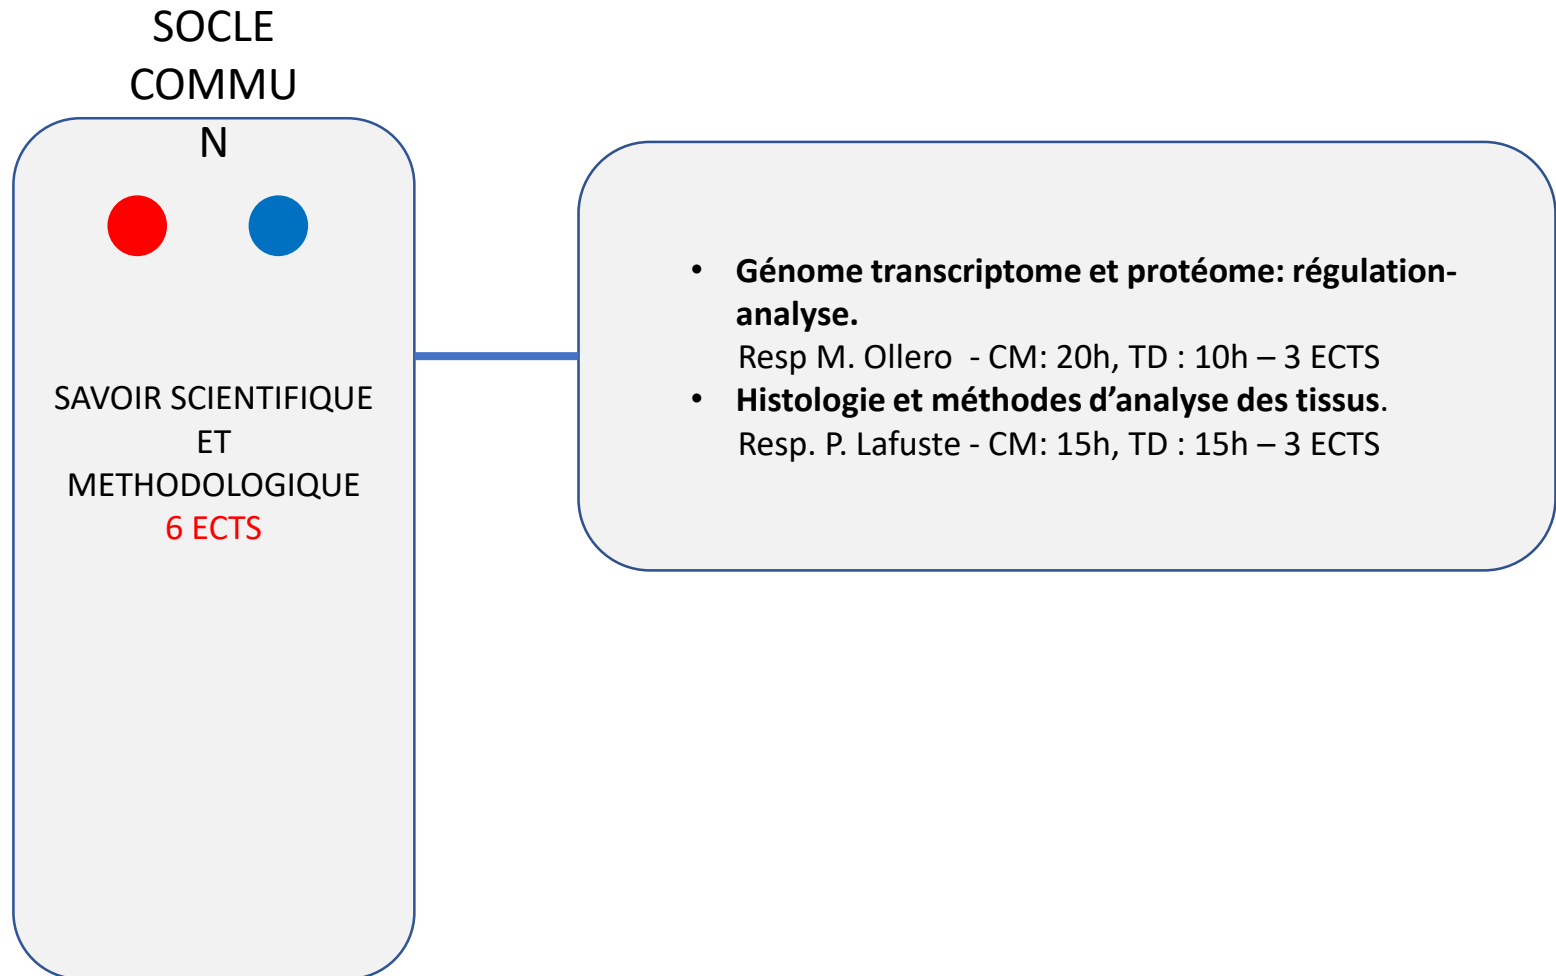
SOCLE
COMMU
N

SAVOIR SCIENTIFIQUE
ET
METHODOLOGIQUE
6 ECTS

- **Génome transcriptome et protéome: régulation-analyse.**
  Resp M. Ollero - CM: 20h, TD : 10h – 3 ECTS
- **Histologie et méthodes d'analyse des tissus**.
  Resp. P. Lafuste - CM: 15h, TD : 15h – 3 ECTS